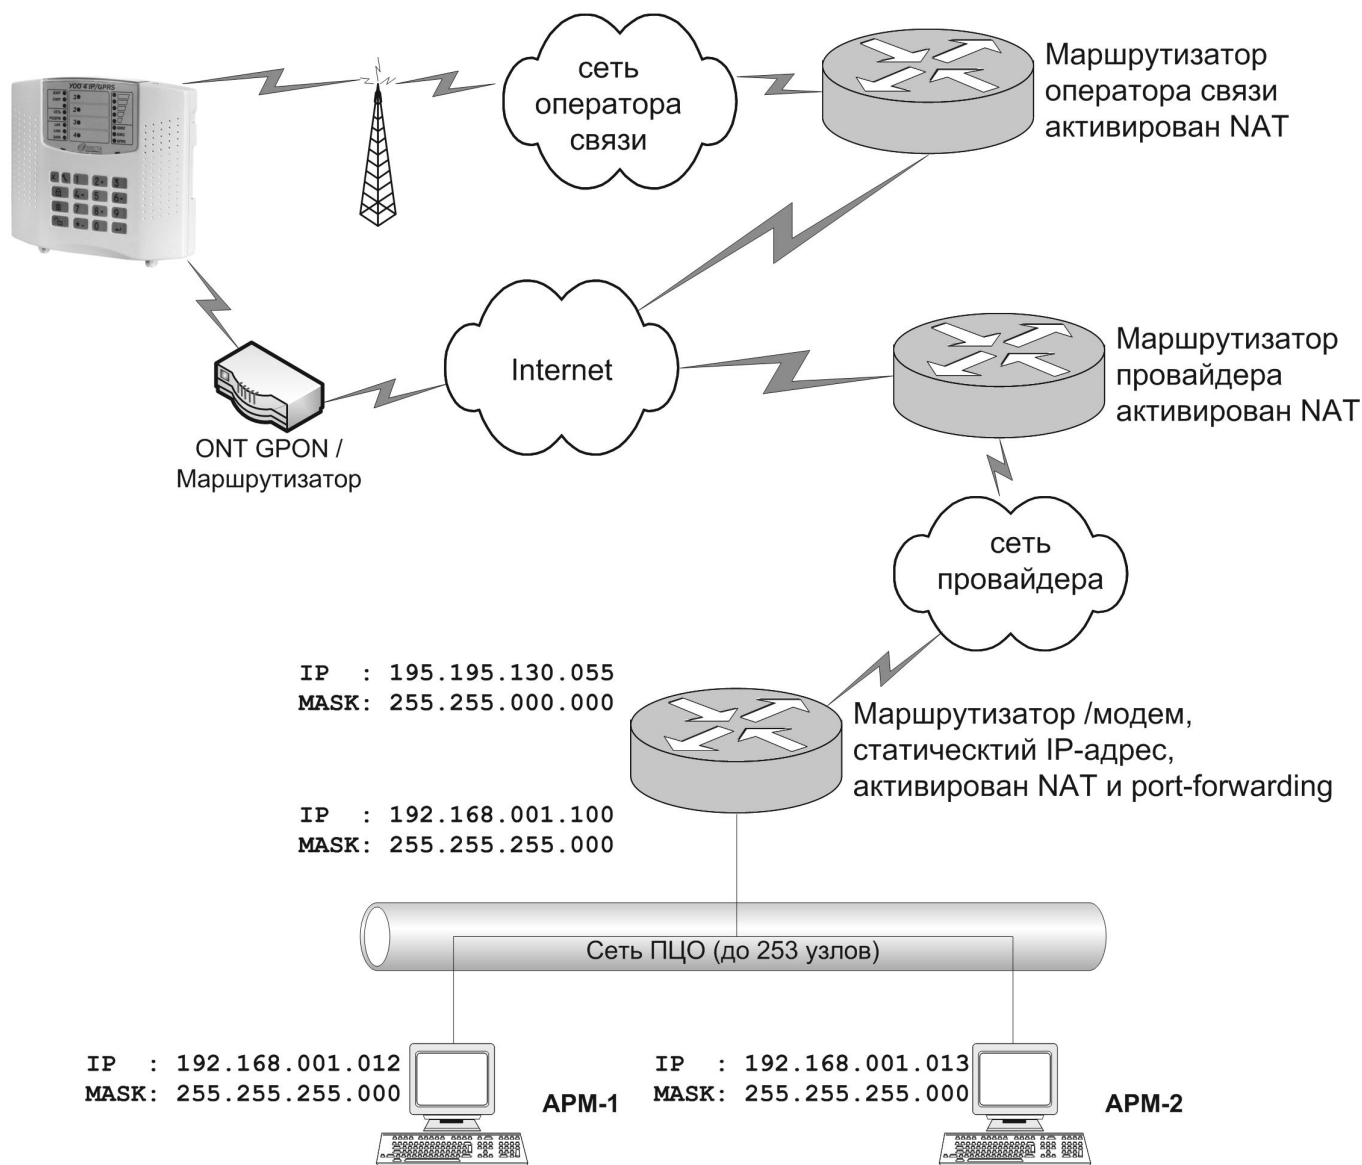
УОО 4 IP/GPRS

сеть оператора связи

Маршрутизатор оператора связи активирован NAT

Internet

Маршрутизатор провайдера активирован NAT

ONT GPON / Маршрутизатор

сеть провайдера

IP : 195.195.130.055
MASK: 255.255.000.000

Маршрутизатор /модем, статическтий IP-адрес, активирован NAT и port-forwarding

IP : 192.168.001.100
MASK: 255.255.255.000

Сеть ПЦО (до 253 узлов)

IP : 192.168.001.012
MASK: 255.255.255.000

АРМ-1

IP : 192.168.001.013
MASK: 255.255.255.000

АРМ-2